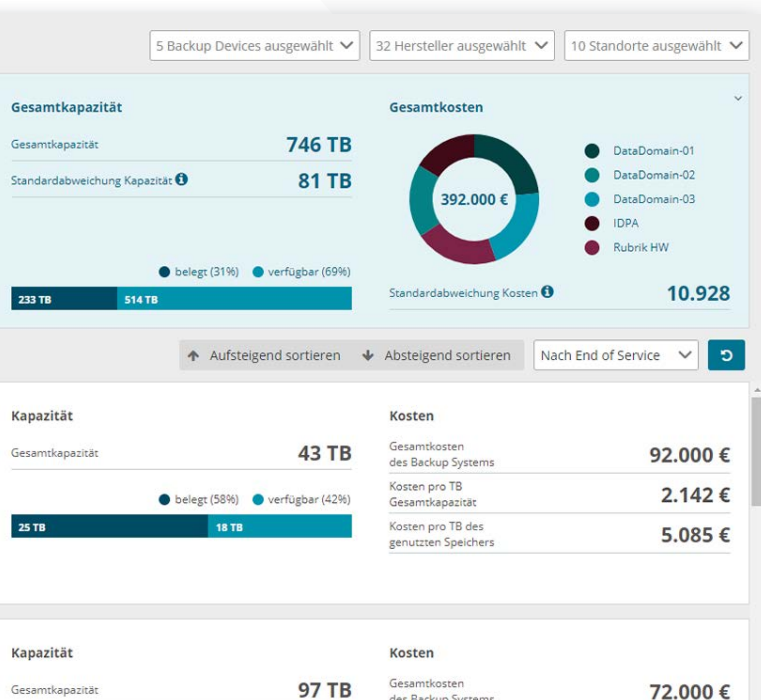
5 Backup Devices ausgewählt
32 Hersteller ausgewählt
10 Standorte ausgewählt

Gesamtkapazität

Gesamtkapazität 746 TB

Standardabweichung Kapazität 81 TB

belegt (31%) verfügbar (69%)

233 TB 514 TB

Gesamtkosten

392.000 €

DataDomain-01
DataDomain-02
DataDomain-03
IDPA
Rubrik HW

Standardabweichung Kosten 10.928

Aufsteigend sortieren
Absteigend sortieren
Nach End of Service

Kapazität

Gesamtkapazität 43 TB

belegt (58%) verfügbar (42%)

25 TB 18 TB

Kosten

Gesamtkosten des Backup Systems 92.000 €

Kosten pro TB Gesamtkapazität 2.142 €

Kosten pro TB des genutzten Speichers 5.085 €

Kapazität

Gesamtkapazität 97 TB

Kosten

Gesamtkosten des Backup Systems 72.000 €